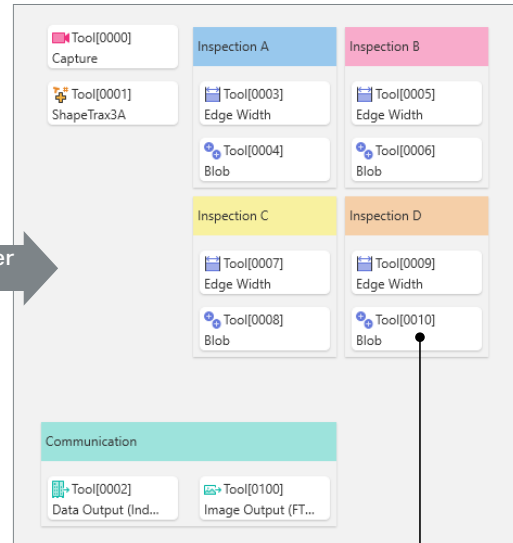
Tool[0000]
Capture

Tool[0001]
ShapeTrax3A

Inspection A

Tool[0003]
Edge Width

Tool[0004]
Blob

Inspection B

Tool[0005]
Edge Width

Tool[0006]
Blob

er

Inspection C

Tool[0007]
Edge Width

Tool[0008]
Blob

Inspection D

Tool[0009]
Edge Width

Tool[0010]
Blob

Communication

Tool[0002]
Data Output (Ind...

Tool[0100]
Image Output (FT...